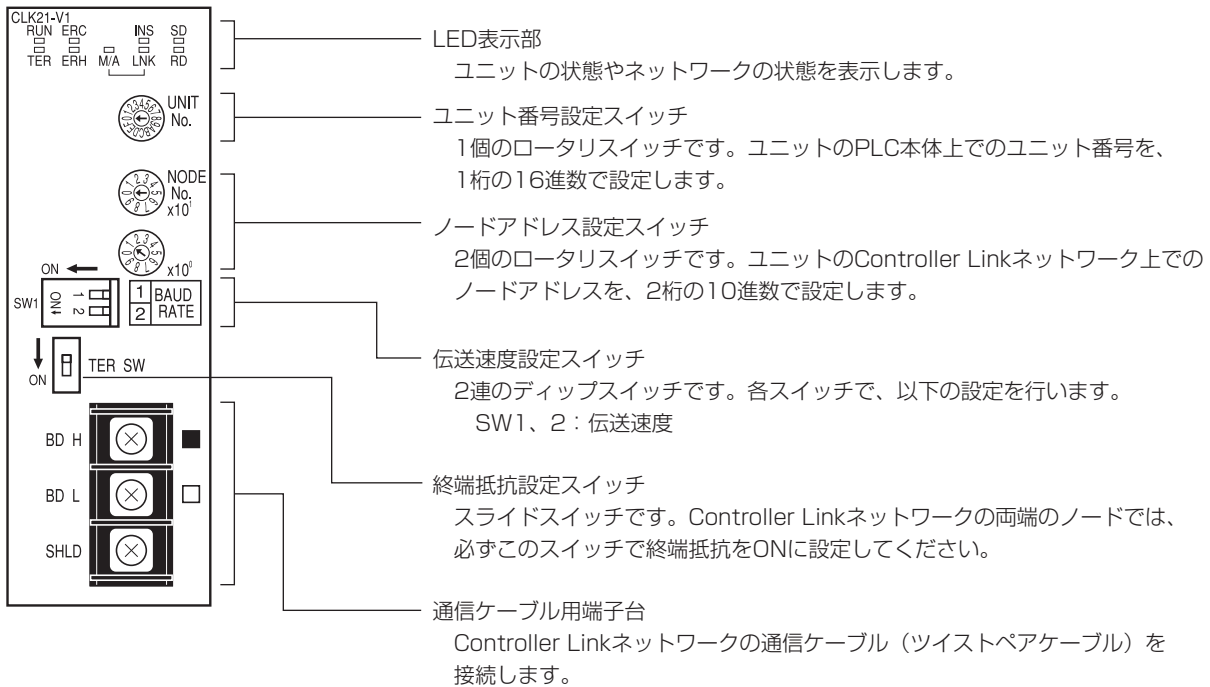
CLK21-V1
RUN ERC INS SD
TER ERH M/A LNK RD

UNIT No.

NODE No. x10$^1$

x10$^0$

ON
SW1 ON 1 2
1 BAUD 2 RATE

ON TER SW

BD H
BD L
SHLD

LED表示部
ユニットの状態やネットワークの状態を表示します。

ユニット番号設定スイッチ
1個のロータリスイッチです。ユニットのPLC本体上でのユニット番号を、1桁の16進数で設定します。

ノードアドレス設定スイッチ
2個のロータリスイッチです。ユニットのController Linkネットワーク上でのノードアドレスを、2桁の10進数で設定します。

伝送速度設定スイッチ
2連のディップスイッチです。各スイッチで、以下の設定を行います。
SW1、2：伝送速度

終端抵抗設定スイッチ
スライドスイッチです。Controller Linkネットワークの両端のノードでは、必ずこのスイッチで終端抵抗をONに設定してください。

通信ケーブル用端子台
Controller Linkネットワークの通信ケーブル（ツイストペアケーブル）を接続します。